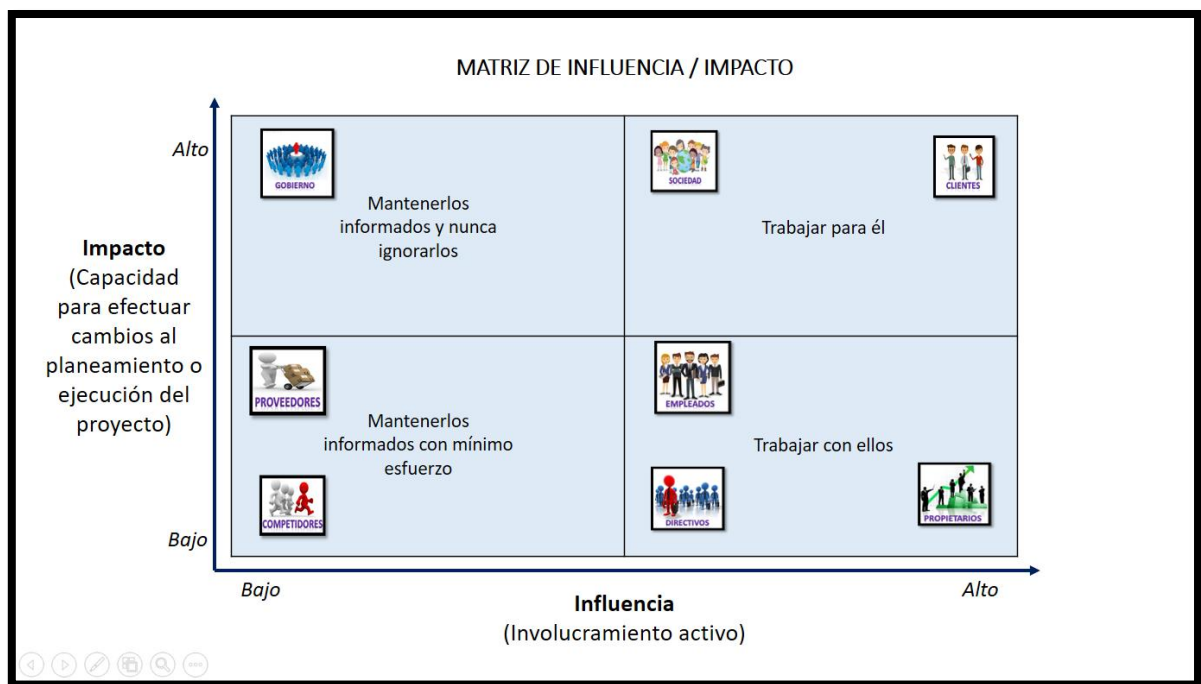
MATRIZ DE INFLUENCIA / IMPACTO

Alto

Impacto
(Capacidad para efectuar cambios al planeamiento o ejecución del proyecto)

Bajo

GOBIERNO

Mantenerlos informados y nunca ignorarlos

SOCIEDAD

CLIENTES

Trabajar para él

PROVEEDORES

Mantenerlos informados con mínimo esfuerzo

COMPETIDORES

EMPLEADOS

Trabajar con ellos

DIRECTIVOS

PROPIETARIOS

Bajo

Alto

Influencia
(Involucramiento activo)